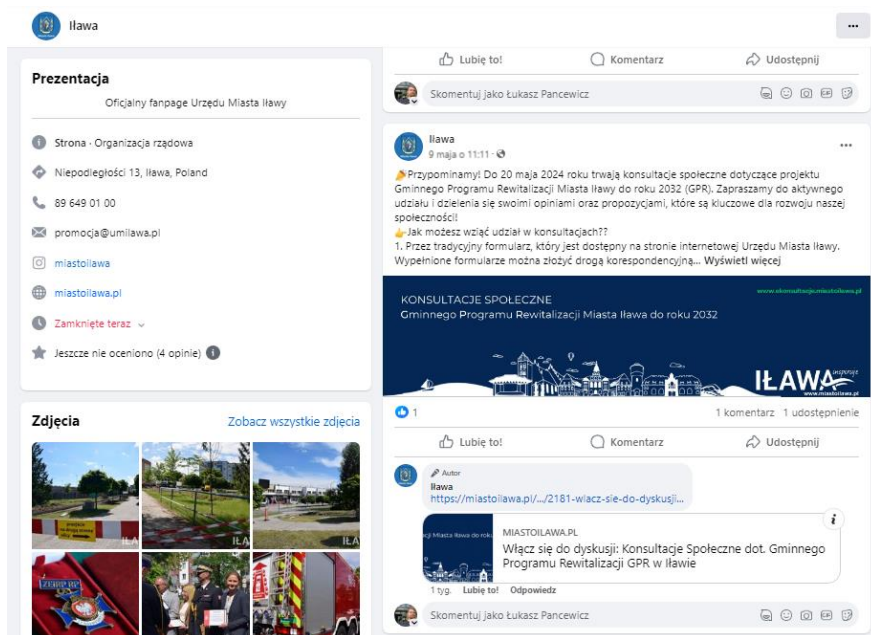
Iława

...

Prezentacja

Oficjalny fanpage Urzędu Miasta Iławy

Strona · Organizacja rządowa

Niepodległości 13, Iława, Poland

89 649 01 00

promocja@umilawa.pl

miastoilawa

miastoilawa.pl

Zamknięte teraz

Jeszcze nie oceniono (4 opinie)

Zdjęcia

Zobacz wszystkie zdjęcia

Lubię to!

Komentarz

Udostępnij

Skomentuj jako Łukasz Pancewicz

Iława
9 maja o 11:11 ·

Przypominamy! Do 20 maja 2024 roku trwają konsultacje społeczne dotyczące projektu Gminnego Programu Rewitalizacji Miasta Iławy do roku 2032 (GPR). Zapraszamy do aktywnego udziału i dzielenia się swoimi opiniami oraz propozycjami, które są kluczowe dla rozwoju naszej społeczności!
Jak możesz wziąć udział w konsultacjach??
1. Przez tradycyjny formularz, który jest dostępny na stronie internetowej Urzędu Miasta Iławy. Wypełnione formularze można złożyć drogą korespondencyjną... Wyświetl więcej

KONSULTACJE SPOŁECZNE
Gminnego Programu Rewitalizacji Miasta Iława do roku 2032

www.konsultacjemiastoilawa.pl

IŁAWA

1

1 komentarz 1 udostępnienie

Lubię to!

Komentarz

Udostępnij

Autor
Iława
https://miastoilawa.pl/.../2181-wlacz-sie-do-dyskusji...

MIASTOILAWA.PL
Włącz się do dyskusji: Konsultacje Społeczne dot. Gminnego Programu Rewitalizacji GPR w Iławie

1 tyg. Lubię to! Odpowiedz

Skomentuj jako Łukasz Pancewicz